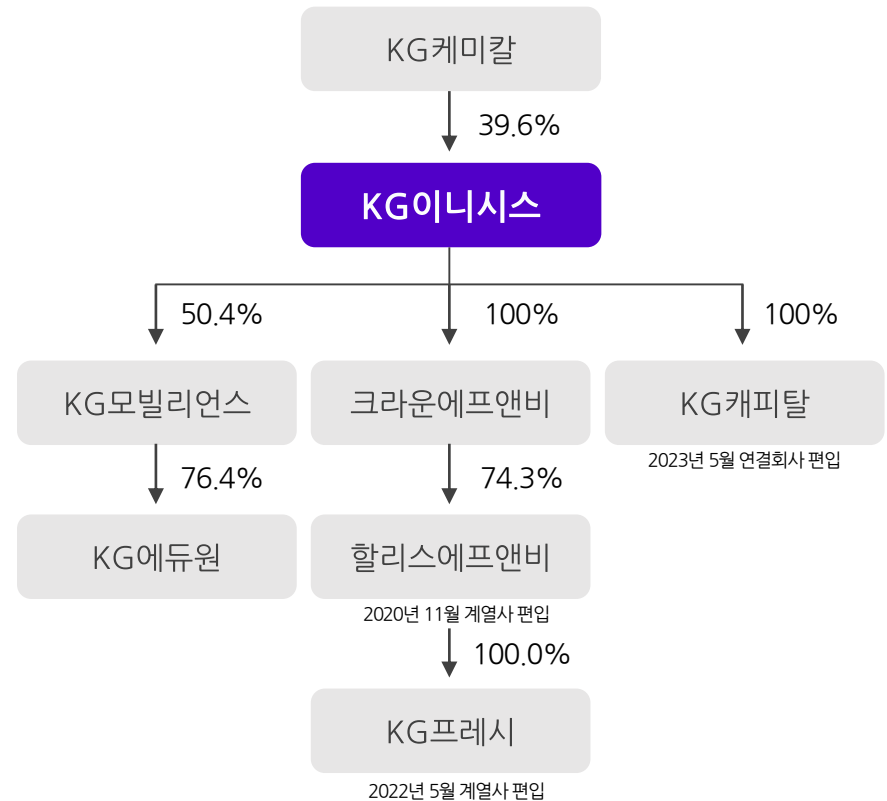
KG케미칼

39.6%

KG이니시스

50.4%

100%

100%

KG모빌리언스

크라운에프앤비

KG캐피탈

2023년 5월 연결회사 편입

76.4%

74.3%

KG에듀원

할리스에프앤비

2020년 11월 계열사 편입

100.0%

KG프레시

2022년 5월 계열사 편입